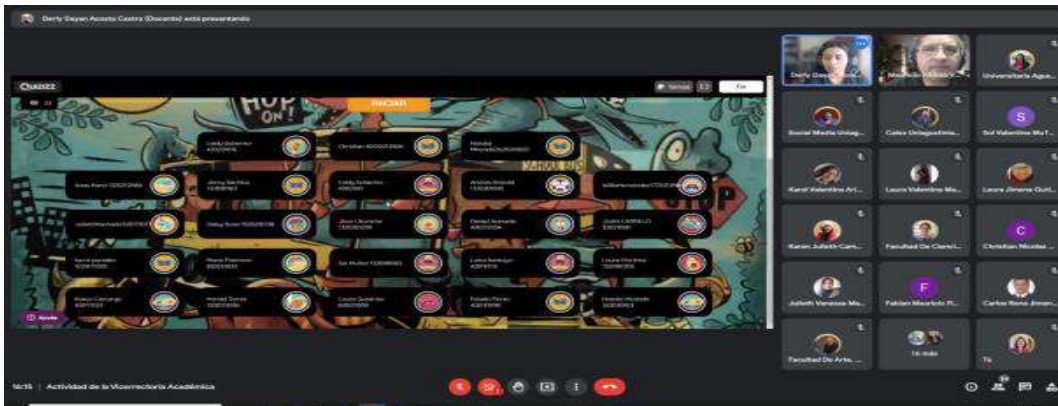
Derly Dayan Acosta Castro (Docente) está presentando

Quizizz

INICIAR

Fin

Ayuda

Derly Dayan Acos...
Mauricio Alberto V...
Universitaria Agus...
Social Media Uniag...
Cales Uniagustinia...
S
Sol Valentina Mu...
Karol Valentina Ari...
Laura Valentina Ma...
Laura Jimena Guti...
Karen Julieth Cam...
Facultad De Cienci...
C
Christian Nicolas ...
Julieth Vanessa Ma...
F
Fabian Mauricio R...
Carlos Reno Jimen...
Facultad De Arte...
16 más
Tú

16:16 | Actividad de la Vicerrectoría Académica